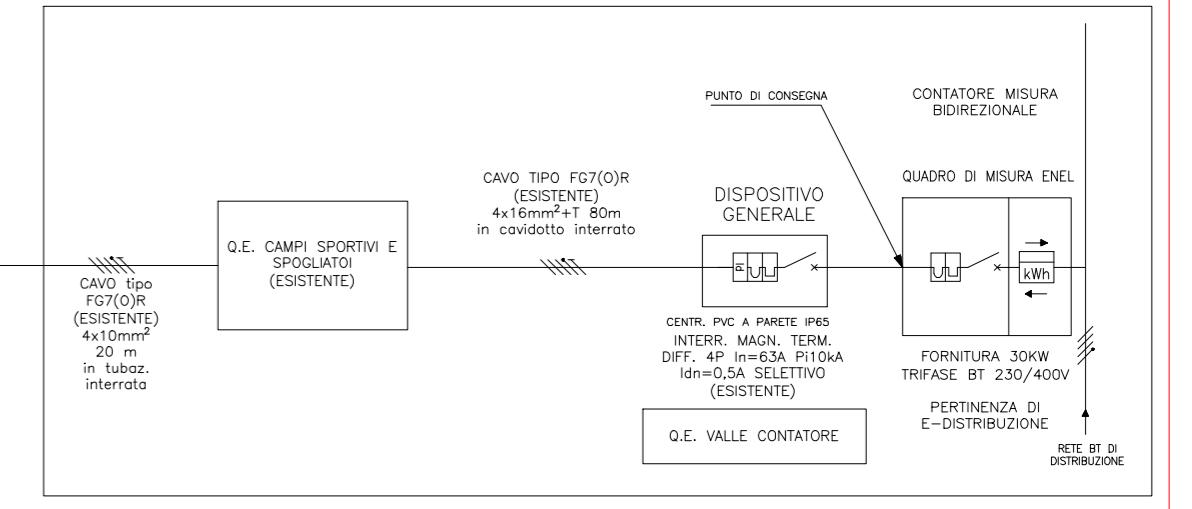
PUNTO DI CONSEGNA

CONTATORE MISURA BIDIREZIONALE

CAVO TIPO FG7(O)R (ESISTENTE) 4x16mm$^2$+T 80m in cavidotto interrato

DISPOSITIVO GENERALE

QUADRO DI MISURA ENEL

Q.E. CAMPI SPORTIVI E SPOGLIATOI (ESISTENTE)

kWh

CAVO tipo FG7(O)R (ESISTENTE) 4x10mm$^2$ 20 m in tubaz. interrata

CENTR. PVC A PARETE IP65
INTERR. MAGN. TERM. DIFF. 4P In=63A Pi10kA Idn=0,5A SELETTIVO (ESISTENTE)

FORNITURA 30KW TRIFASE BT 230/400V

PERTINENZA DI E-DISTRIBUZIONE

Q.E. VALLE CONTATORE

RETE BT DI DISTRIBUZIONE